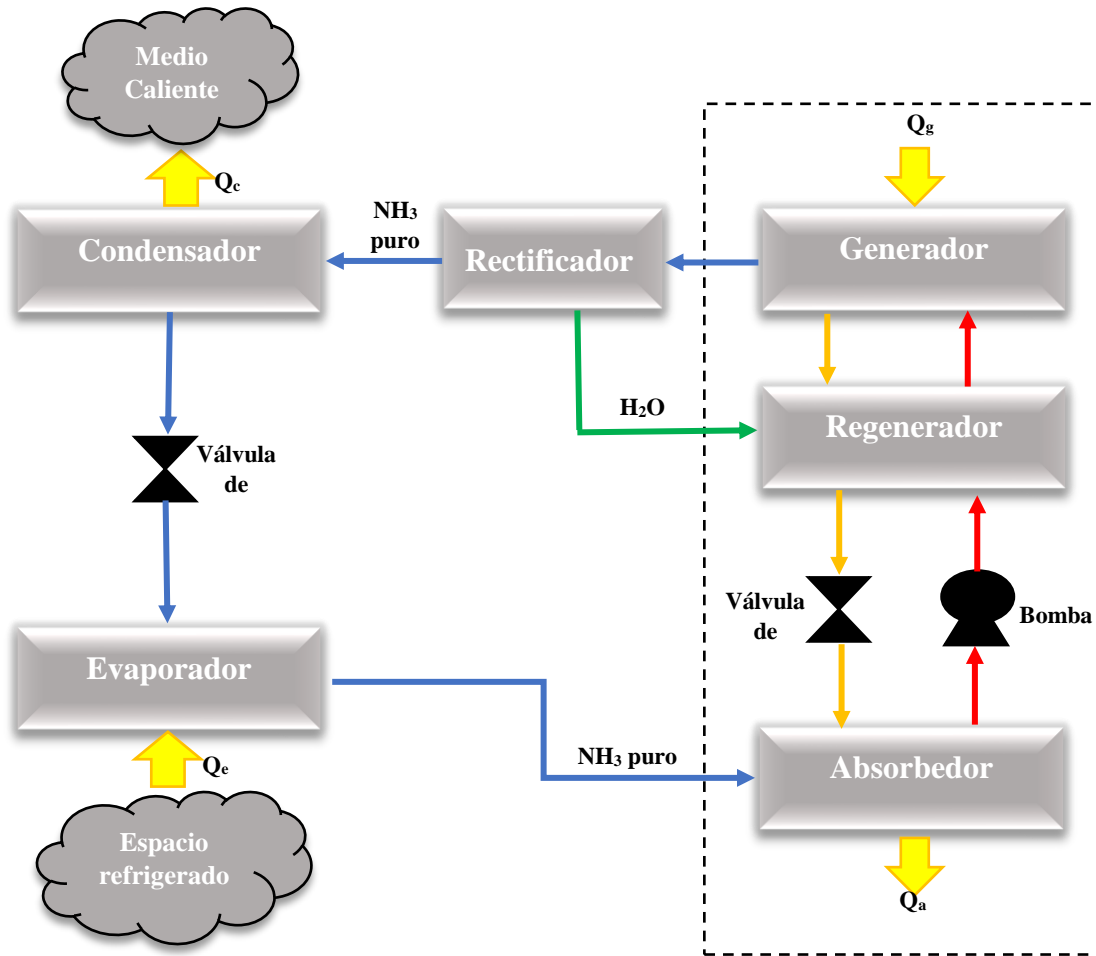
Medio Caliente

$Q_c$

Condensador

$NH_3$ puro

Rectificador

$Q_g$

Generador

$H_2O$

Regenerador

Válvula de

Válvula de

Bomba

Evaporador

$NH_3$ puro

Absorbedor

$Q_e$

Espacio refrigerado

$Q_a$